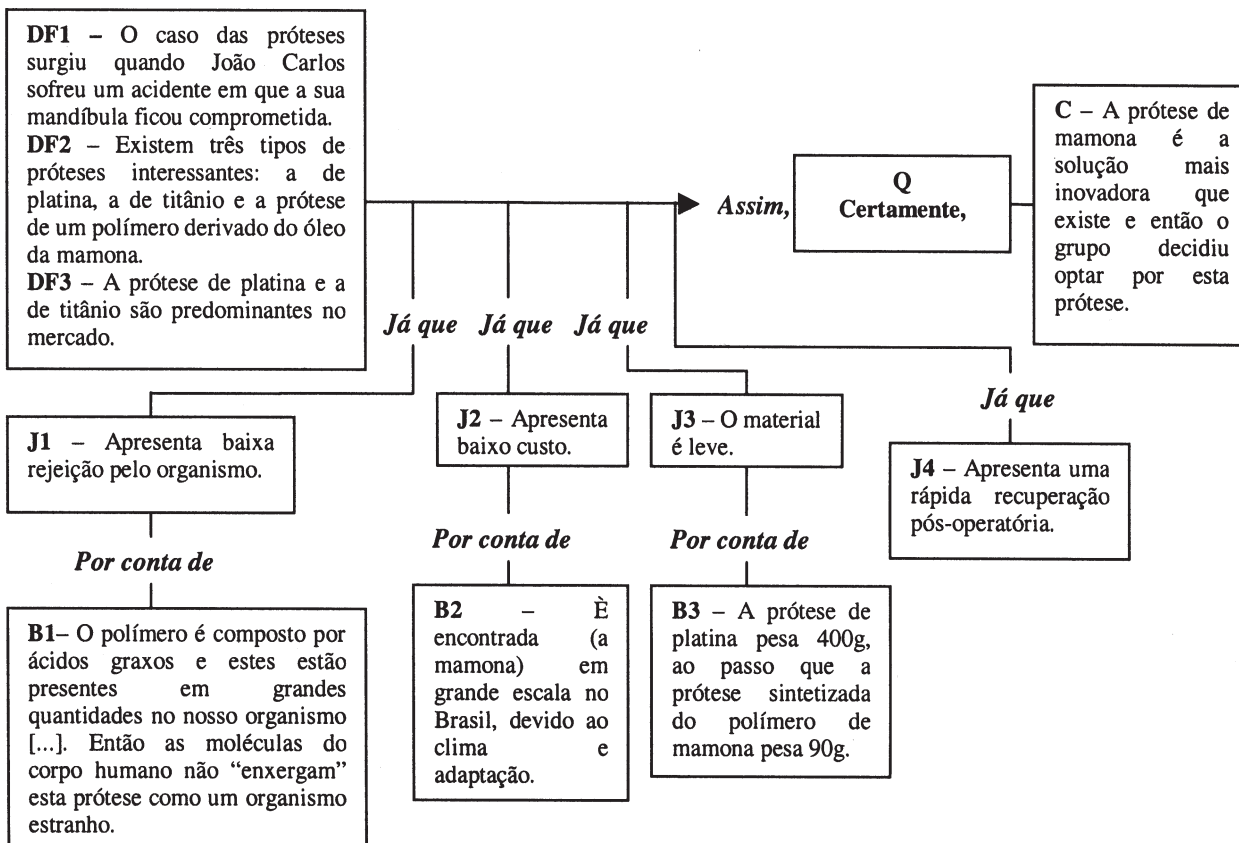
**DF1** – O caso das próteses surgiu quando João Carlos sofreu um acidente em que a sua mandíbula ficou comprometida.
**DF2** – Existem três tipos de próteses interessantes: a de platina, a de titânio e a prótese de um polímero derivado do óleo da mamona.
**DF3** – A prótese de platina e a de titânio são predominantes no mercado.

*Assim,*

**Q**
**Certamente,**

**C** – A prótese de mamona é a solução mais inovadora que existe e então o grupo decidiu optar por esta prótese.

*Já que* *Já que* *Já que*

**J1** – Apresenta baixa rejeição pelo organismo.

**J2** – Apresenta baixo custo.

**J3** – O material é leve.

*Já que*

**J4** – Apresenta uma rápida recuperação pós-operatória.

*Por conta de*

*Por conta de*

*Por conta de*

**B1**– O polímero é composto por ácidos graxos e estes estão presentes em grandes quantidades no nosso organismo [...]. Então as moléculas do corpo humano não "enxergam" esta prótese como um organismo estranho.

**B2** – È encontrada (a mamona) em grande escala no Brasil, devido ao clima e adaptação.

**B3** – A prótese de platina pesa 400g, ao passo que a prótese sintetizada do polímero de mamona pesa 90g.